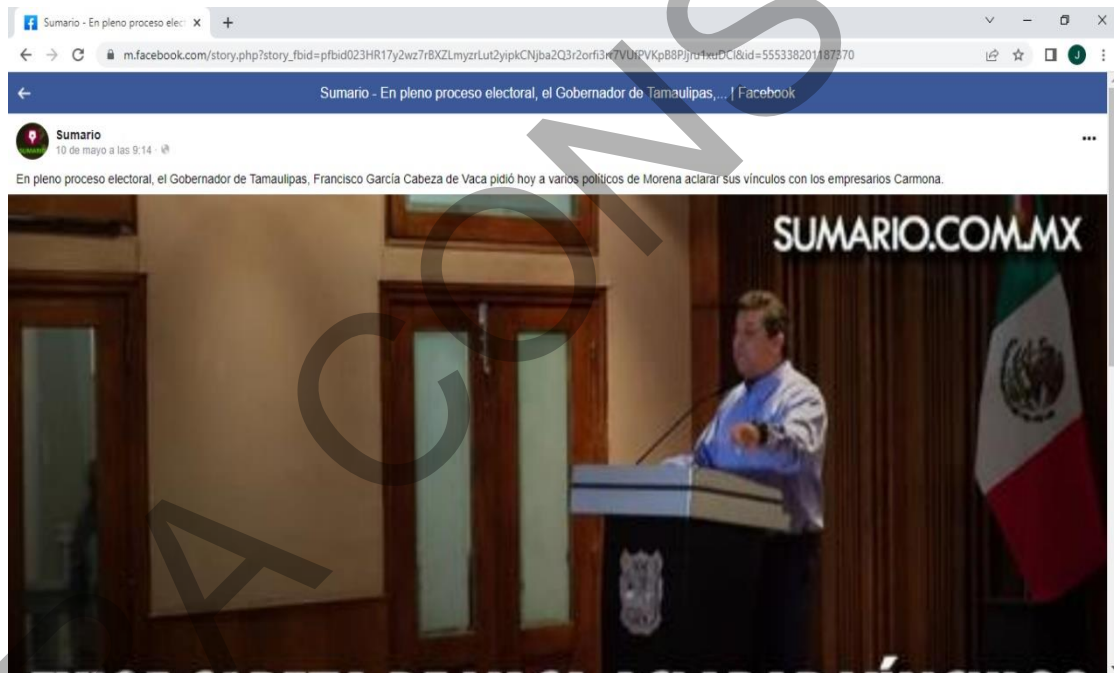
Sumario - En pleno proceso elect ×

m.facebook.com/story.php?story_fbid=pfbid023HR17y2wz7rBXZLmyzrLut2yipkCNjba2Q3r2orfi3rt7VUfPVKpB8PJru1xuDCl&id=555338201187370

Sumario - En pleno proceso electoral, el Gobernador de Tamaulipas,... | Facebook

Sumario
10 de mayo a las 9:14 ·

En pleno proceso electoral, el Gobernador de Tamaulipas, Francisco García Cabeza de Vaca pidió hoy a varios políticos de Morena aclarar sus vínculos con los empresarios Carmona.

SUMARIO.COM.MX

ACONS

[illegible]